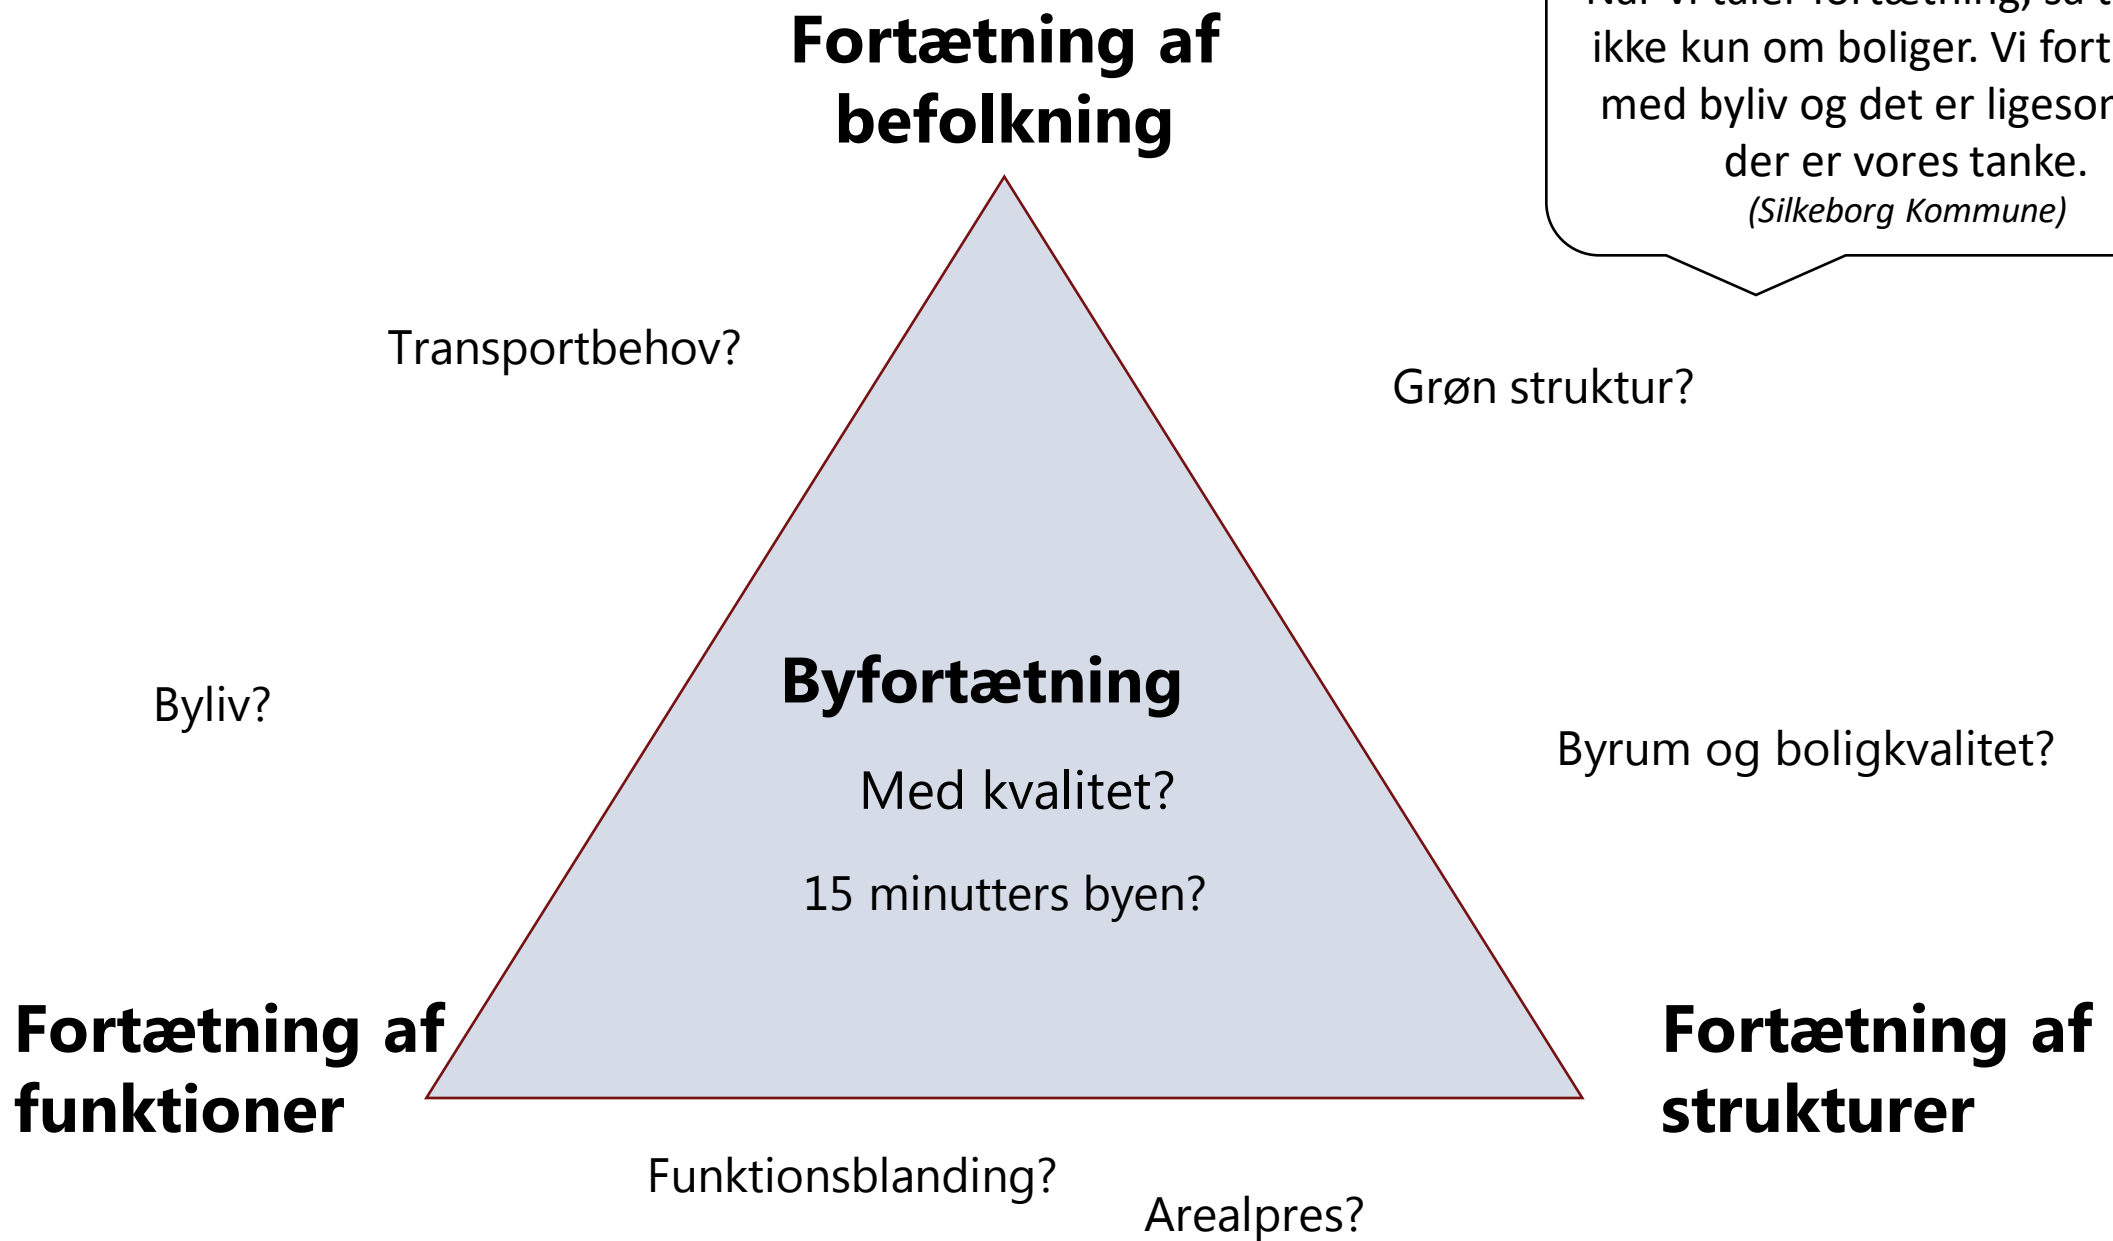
Fortætning af befolkning

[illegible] ikke kun om boliger. Vi fort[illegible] med byliv og det er ligeso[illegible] der er vores tanke.
(Silkeborg Kommune)

Transportbehov?

Grøn struktur?

Byfortætning

Med kvalitet?

15 minutters byen?

Byliv?

Byrum og boligkvalitet?

Fortætning af funktioner

Fortætning af strukturer

Funktionsblanding?

Arealpres?